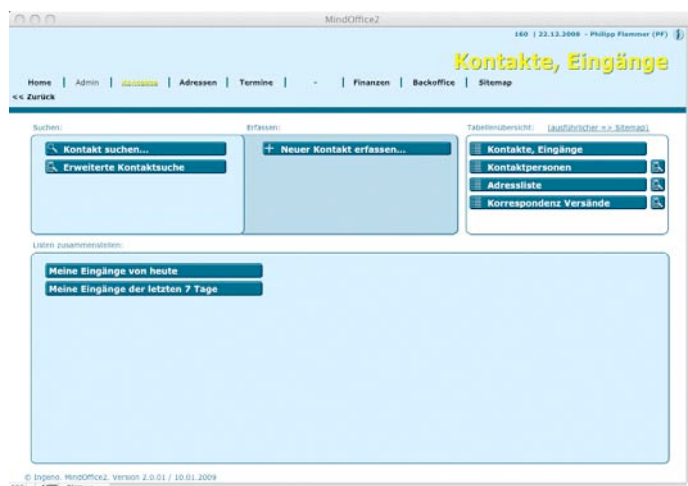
MindOffice2

160 | 22.12.2008 - Philipp Flammer (PF)

Kontakte, Eingänge

Home | Admin | Kontakte | Adressen | Termine | - | Finanzen | Backoffice | Sitemap

<< Zurück

Suchen:

Kontakt suchen...

Erweiterte Kontaktsuche

Erfassen:

Neuer Kontakt erfassen...

Tabellenübersicht: (ausführlicher => Sitemap)

Kontakte, Eingänge

Kontaktpersonen

Adressliste

Korrespondenz Versände

Listen zusammenstellen:

Meine Eingänge von heute

Meine Eingänge der letzten 7 Tage

© Ingeno. MindOffice2. Version 2.0.01 / 10.01.2009